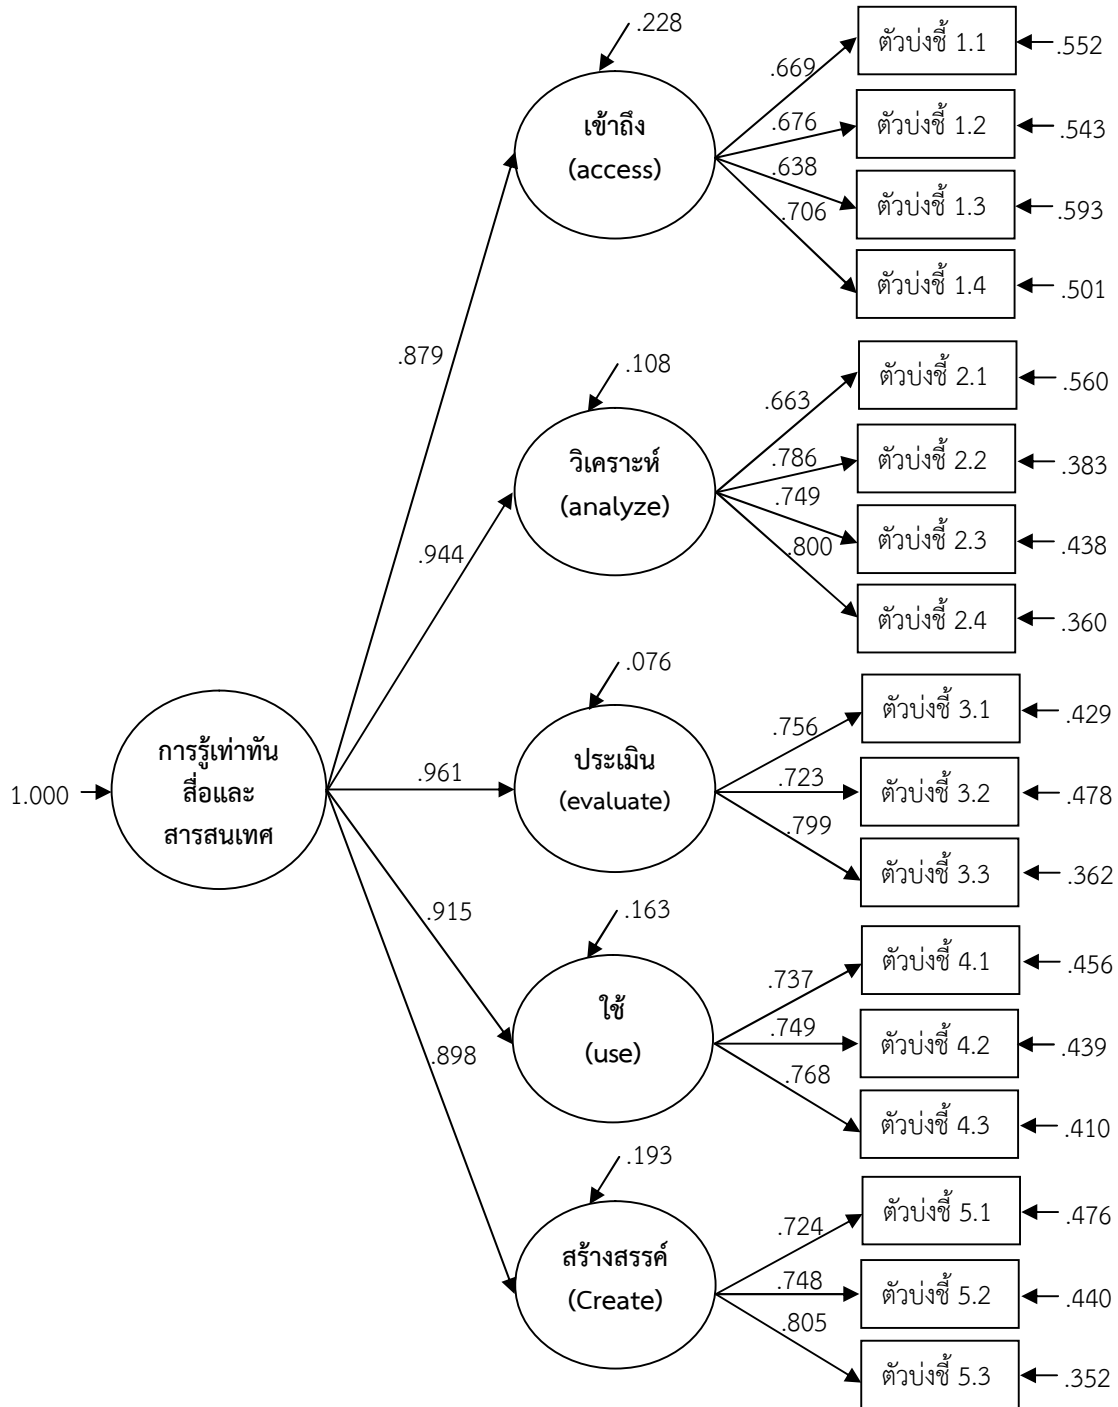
1.000

การรู้เท่าทันสื่อและสารสนเทศ

.879

.944

.961

.915

.898

.228

เข้าถึง (access)

.669
.676
.638
.706

ตัวบ่งชี้ 1.1 .552
ตัวบ่งชี้ 1.2 .543
ตัวบ่งชี้ 1.3 .593
ตัวบ่งชี้ 1.4 .501

.108

วิเคราะห์ (analyze)

.663
.786
.749
.800

ตัวบ่งชี้ 2.1 .560
ตัวบ่งชี้ 2.2 .383
ตัวบ่งชี้ 2.3 .438
ตัวบ่งชี้ 2.4 .360

.076

ประเมิน (evaluate)

.756
.723
.799

ตัวบ่งชี้ 3.1 .429
ตัวบ่งชี้ 3.2 .478
ตัวบ่งชี้ 3.3 .362

.163

ใช้ (use)

.737
.749
.768

ตัวบ่งชี้ 4.1 .456
ตัวบ่งชี้ 4.2 .439
ตัวบ่งชี้ 4.3 .410

.193

สร้างสรรค์ (Create)

.724
.748
.805

ตัวบ่งชี้ 5.1 .476
ตัวบ่งชี้ 5.2 .440
ตัวบ่งชี้ 5.3 .352